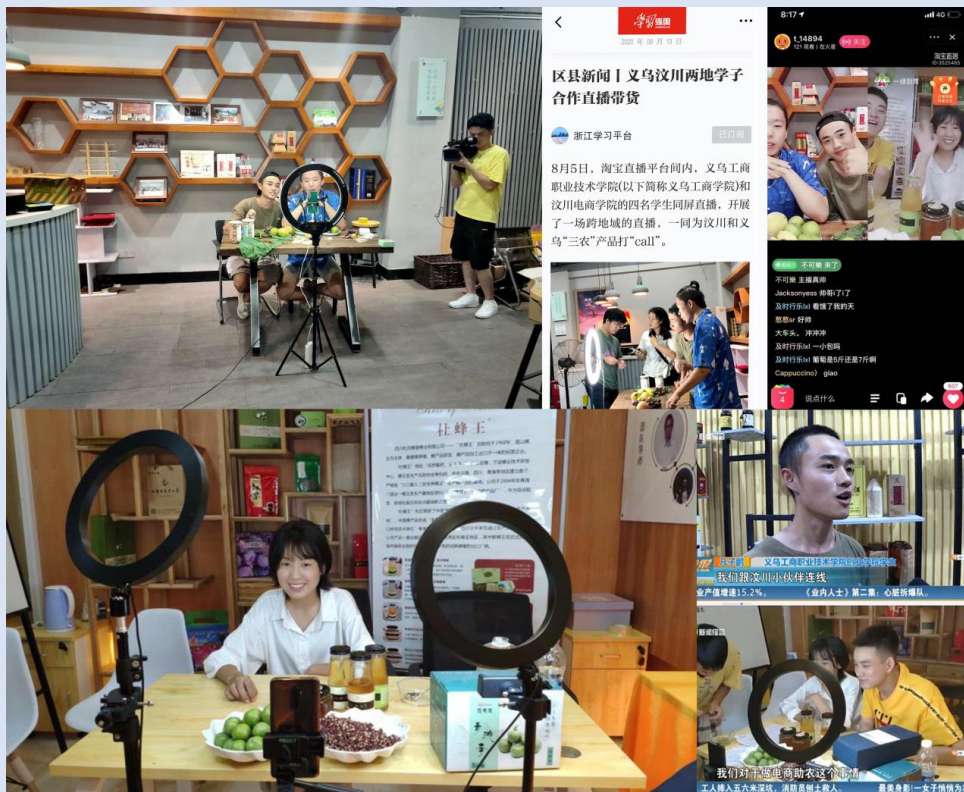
学习强国

2020 年 08 月 13 日

区县新闻丨义乌汶川两地学子合作直播带货

浙江学习平台

已订阅

8月5日，淘宝直播平台内，义乌工商职业技术学院(以下简称义乌工商学院)和汶川电商学院的四名学生同屏直播，开展了一场跨地域的直播，一同为汶川和义乌"三农"产品打"call"。

8:17

t_14894

121观看

关注

淘宝直播

不可思 来了

不可来 主播真帅

Jacksonyess 帅哥了了

及时行乐ixl 看饿了我的天

憨憨sr 好帅

大车头 冲冲冲

及时行乐ixl 一小包吗

及时行乐ixl 葡萄是5斤还是7斤啊

Cappuccino giao

说点什么

壮蜂王

义乌工商职业技术学院

我们跟汶川小伙伴连线

业产值增速15.2%。《业内人士》第二集：心脏拆爆队。

我们对于做电商助农这个事情

工人搏入五六米深坑，消防员倒土救人

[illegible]